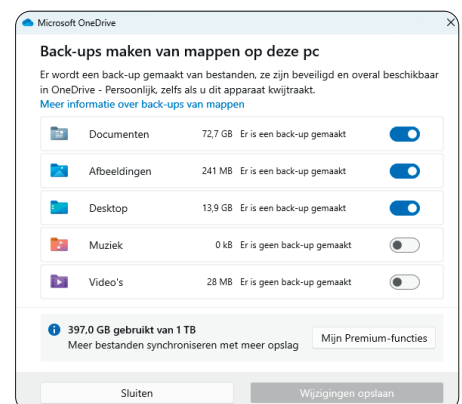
Microsoft OneDrive

Back-ups maken van mappen op deze pc

Er wordt een back-up gemaakt van bestanden, ze zijn beveiligd en overal beschikbaar in OneDrive - Persoonlijk, zelfs als u dit apparaat kwijtraakt.
Meer informatie over back-ups van mappen

| | | |
|---|---|---|
| Documenten | 72,7 GB | Er is een back-up gemaakt |
| Afbeeldingen | 241 MB | Er is een back-up gemaakt |
| Desktop | 13,9 GB | Er is een back-up gemaakt |
| Muziek | 0 kB | Er is geen back-up gemaakt |
| Video's | 28 MB | Er is geen back-up gemaakt |

397,0 GB gebruikt van 1 TB
Meer bestanden synchroniseren met meer opslag

Mijn Premium-functies

Sluiten

Wijzigingen opslaan